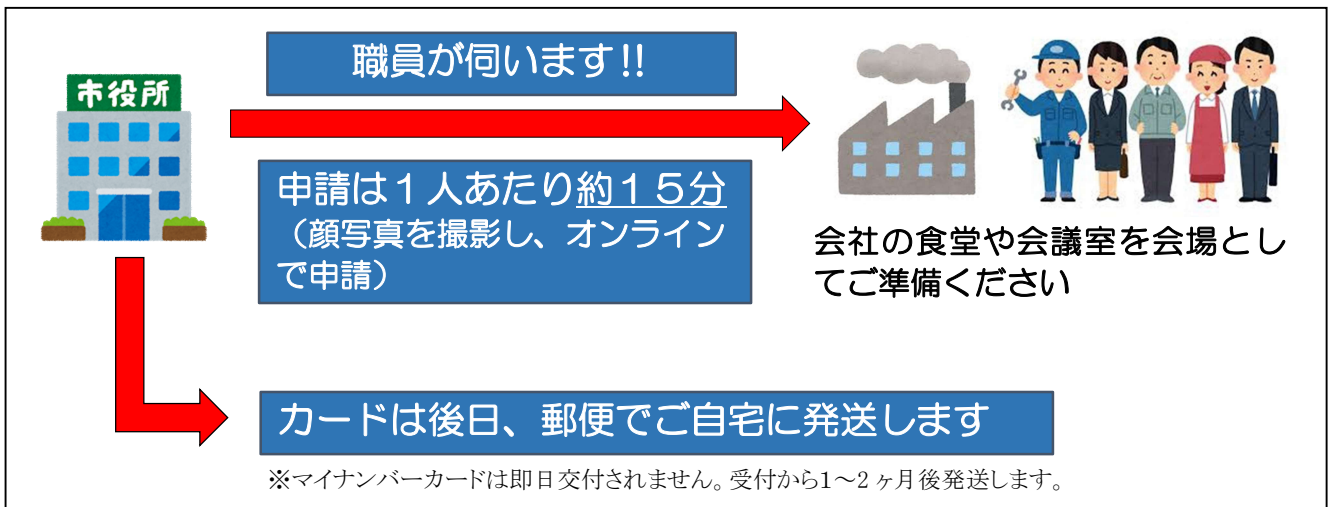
市役所

職員が伺います!!

申請は１人あたり約１５分（顔写真を撮影し、オンラインで申請）

会社の食堂や会議室を会場としてご準備ください

カードは後日、郵便でご自宅に発送します

※マイナンバーカードは即日交付されません。受付から1～2ヶ月後発送します。